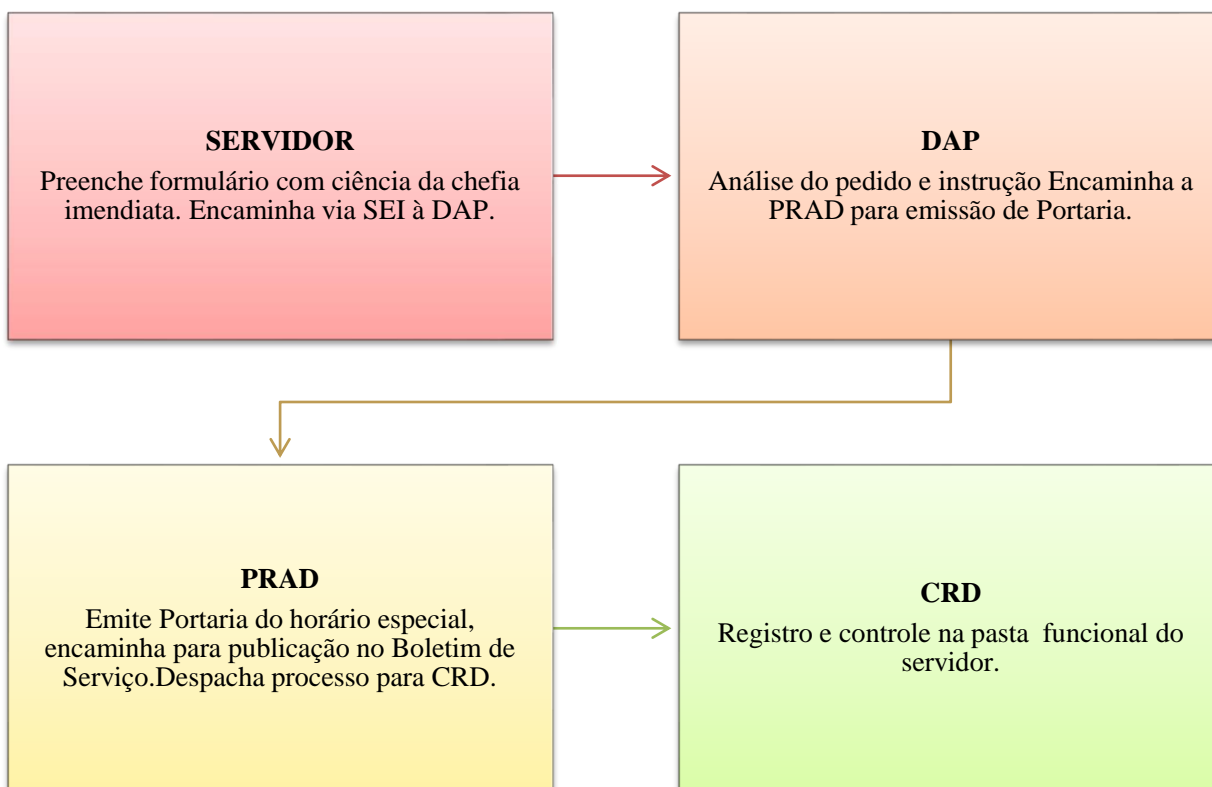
SERVIDOR
Preenche formulário com ciência da chefia imendiata. Encaminha via SEI à DAP.

DAP
Análise do pedido e instrução Encaminha a PRAD para emissão de Portaria.

PRAD
Emite Portaria do horário especial, encaminha para publicação no Boletim de Serviço.Despacha processo para CRD.

CRD
Registro e controle na pasta funcional do servidor.